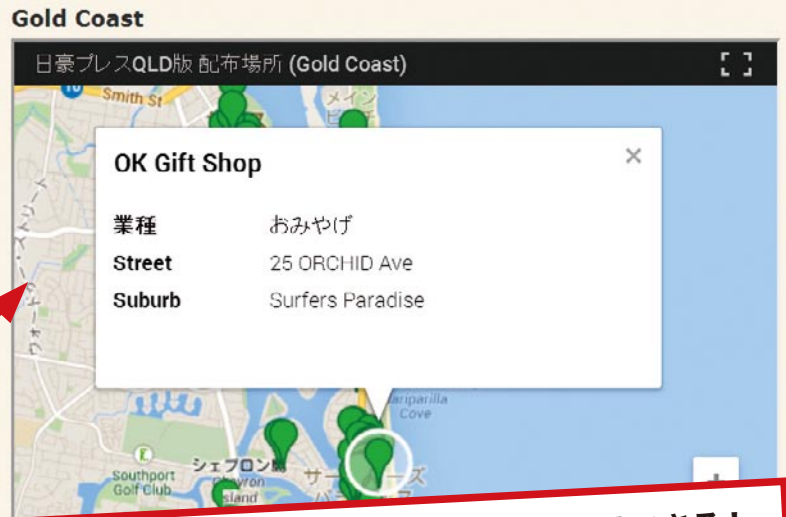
Gold Coast

日豪プレスQLD版 配布場所 (Gold Coast)

Smith St

メイン

OK Gift Shop

×

| 業種 | おみやげ |
|---|---|
| Street | 25 ORCHID Ave |
| Suburb | Surfers Paradise |

ウォーターズ・ストリート

Sarparilla Cove

Southport Golf Club

シェブロン島

Chevron Island

サーファーズ パラダイス

+